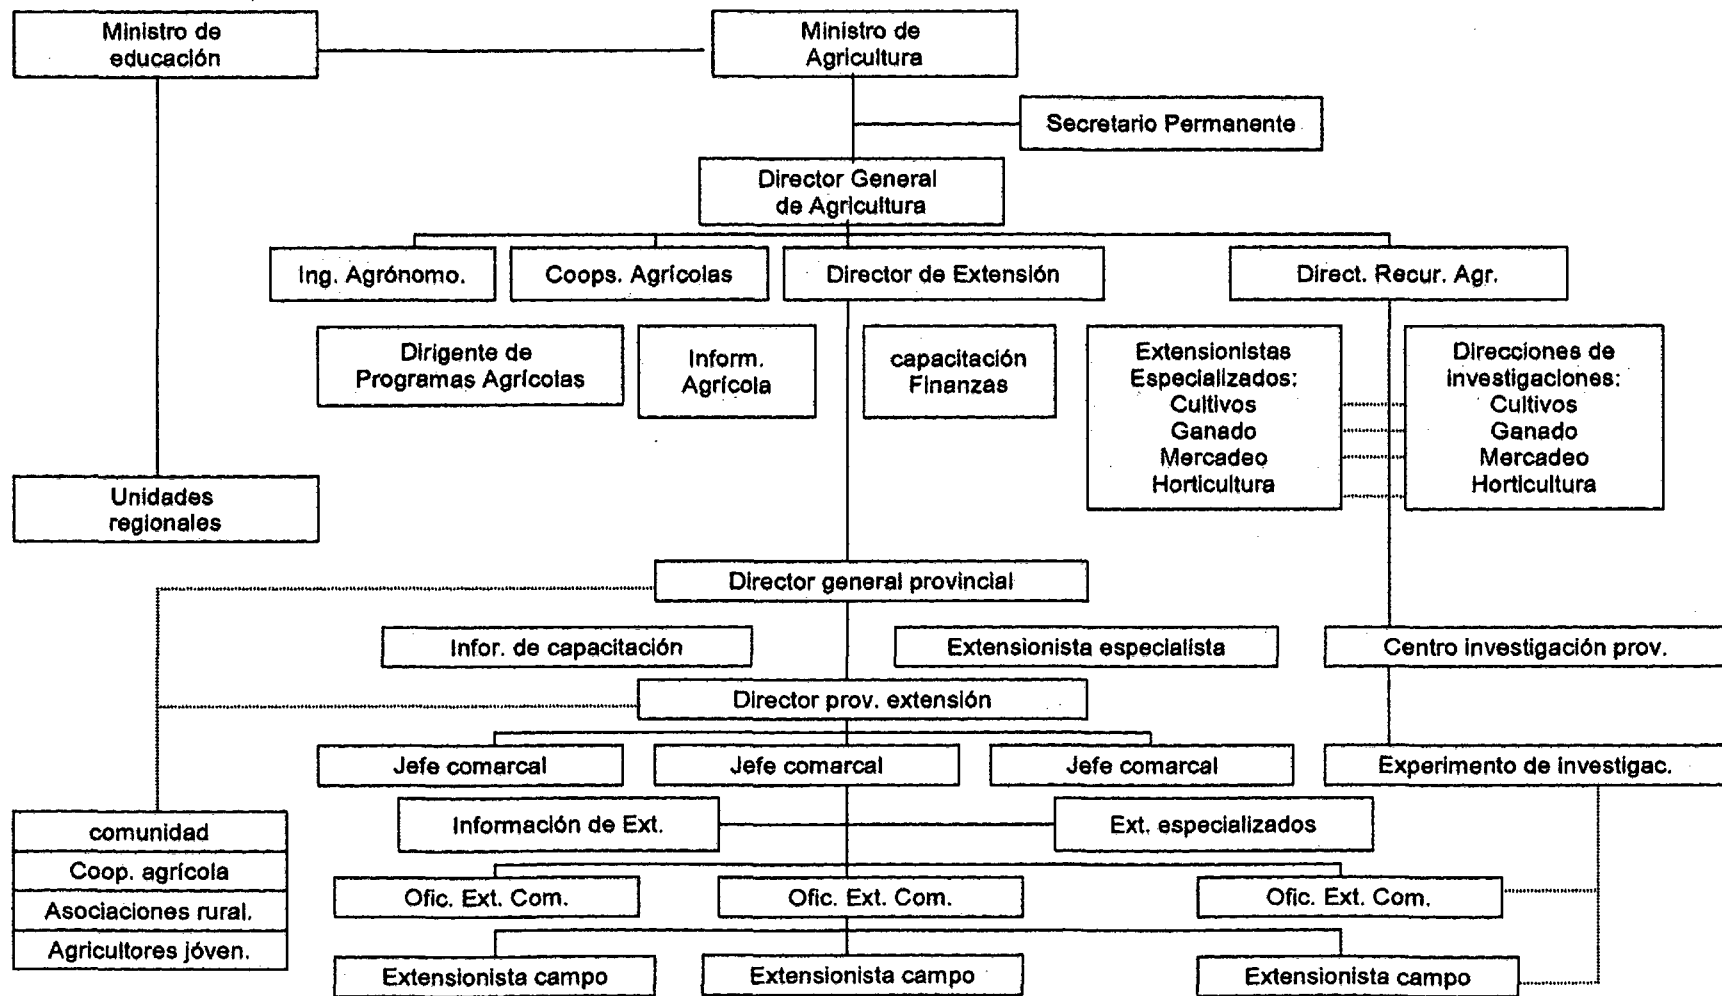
Ministro de educación

Ministro de Agricultura

Secretario Permanente

Director General de Agricultura

Ing. Agrónomo.

Coops. Agrícolas

Director de Extensión

Direct. Recur. Agr.

Dirigente de Programas Agrícolas

Inform. Agrícola

capacitación Finanzas

Extensionistas Especializados: Cultivos Ganado Mercadeo Horticultura

Direcciones de investigaciones: Cultivos Ganado Mercadeo Horticultura

Unidades regionales

Director general provincial

Infor. de capacitación

Extensionista especialista

Centro investigación prov.

Director prov. extensión

Jefe comarcal

Jefe comarcal

Jefe comarcal

Experimento de investigac.

comunidad

Coop. agrícola

Asociaciones rural.

Agricultores jóven.

Información de Ext.

Ext. especializados

Ofic. Ext. Com.

Ofic. Ext. Com.

Ofic. Ext. Com.

Extensionista campo

Extensionista campo

Extensionista campo